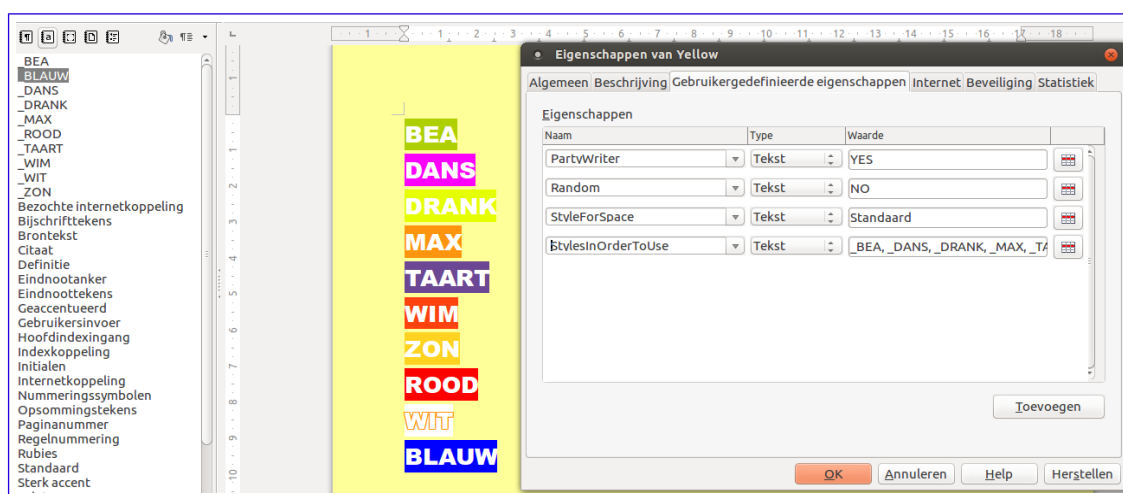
_BEA
_BLAUW
_DANS
_DRANK
_MAX
_ROOD
_TAART
_WIM
_WIT
_ZON
Bezochte internetkoppeling
Bijschrifttekens
Brontekst
Citaat
Definitie
Eindnootanker
Eindnoottekens
Geaccentueerd
Gebruikersinvoer
Hoofdindexingang
Indexkoppeling
Initialen
Internetkoppeling
Nummeringssymbolen
Opsommingstekens
Paginanummer
Regelnummering
Rubies
Standaard
Sterk accent

BEA
DANS
DRANK
MAX
TAART
WIM
ZON
ROOD
WIT
BLAUW

Eigenschappen van Yellow

Algemeen | Beschrijving | Gebruikergedefinieerde eigenschappen | Internet | Beveiliging | Statistiek

Eigenschappen

| Naam | Type | Waarde |
|---|---|---|
| PartyWriter | Tekst | YES |
| Random | Tekst | NO |
| StyleForSpace | Tekst | Standaard |
| StylesInOrderToUse | Tekst | _BEA, _DANS, _DRANK, _MAX, _TA |

Toevoegen

OK | Annuleren | Help | Herstellen